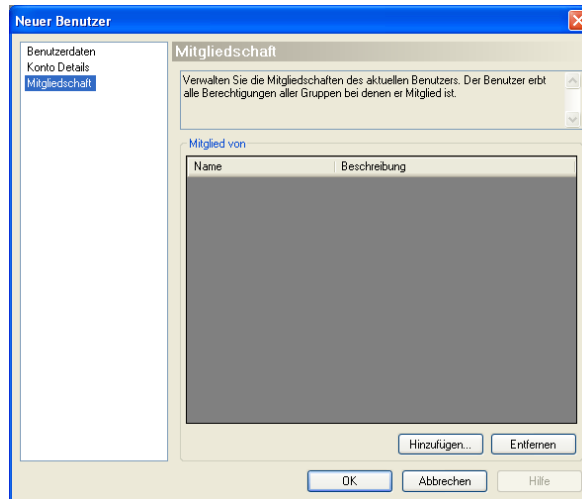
Neuer Benutzer

Benutzerdaten
Konto Details
Mitgliedschaft

Mitgliedschaft

Verwalten Sie die Mitgliedschaften des aktuellen Benutzers. Der Benutzer erbt alle Berechtigungen aller Gruppen bei denen er Mitglied ist.

Mitglied von

| Name | Beschreibung |
|---|---|

Hinzufügen...
Entfernen

OK
Abbrechen
Hilfe